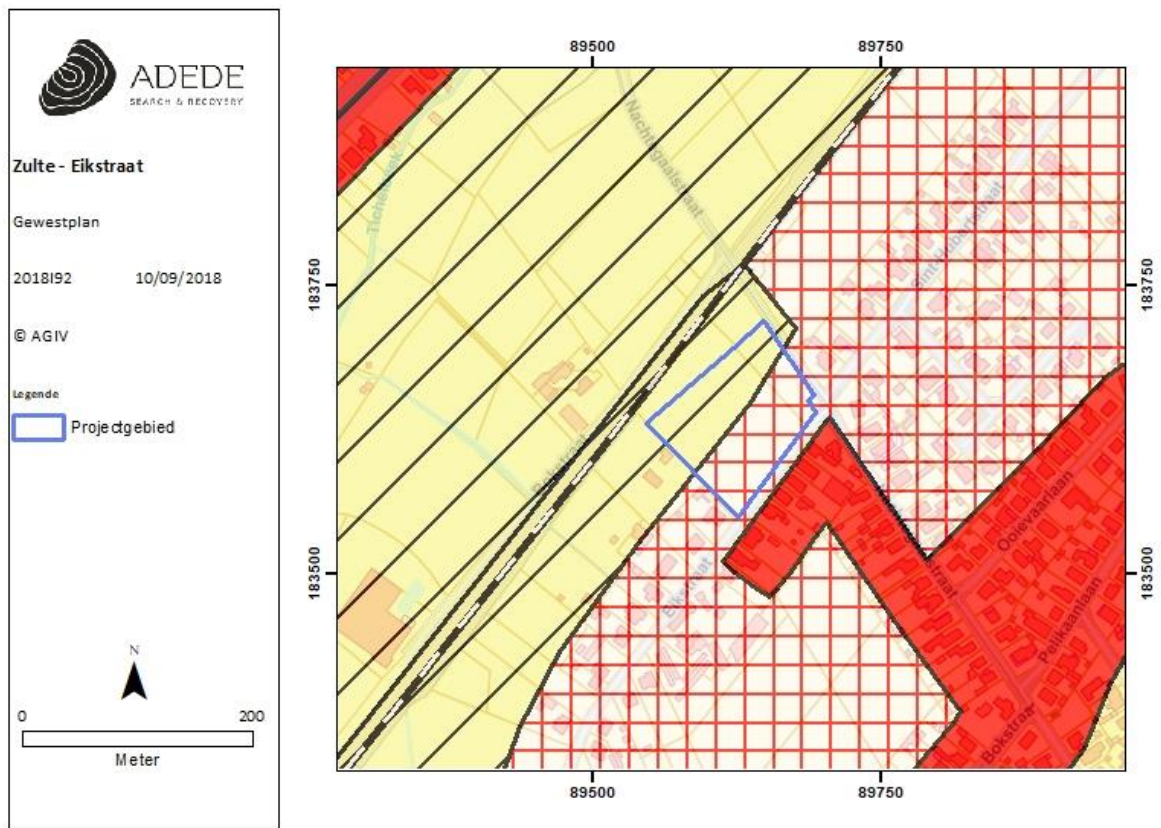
ADEDE
SEARCH & RECOVERY

Zulte - Eikstraat

Gewestplan

2018I92 10/09/2018

© AGIV

Legende

Projectgebied

N

0 200

Meter

89500 89750

183750 183750

183500 183500

89500 89750

Tichelweg

Nachtegaalstraat

Sint-Hubertusstraat

Bokstraat

Eikstraat

Ooievaarlaan

Pelikaanlaan

Bokstraat